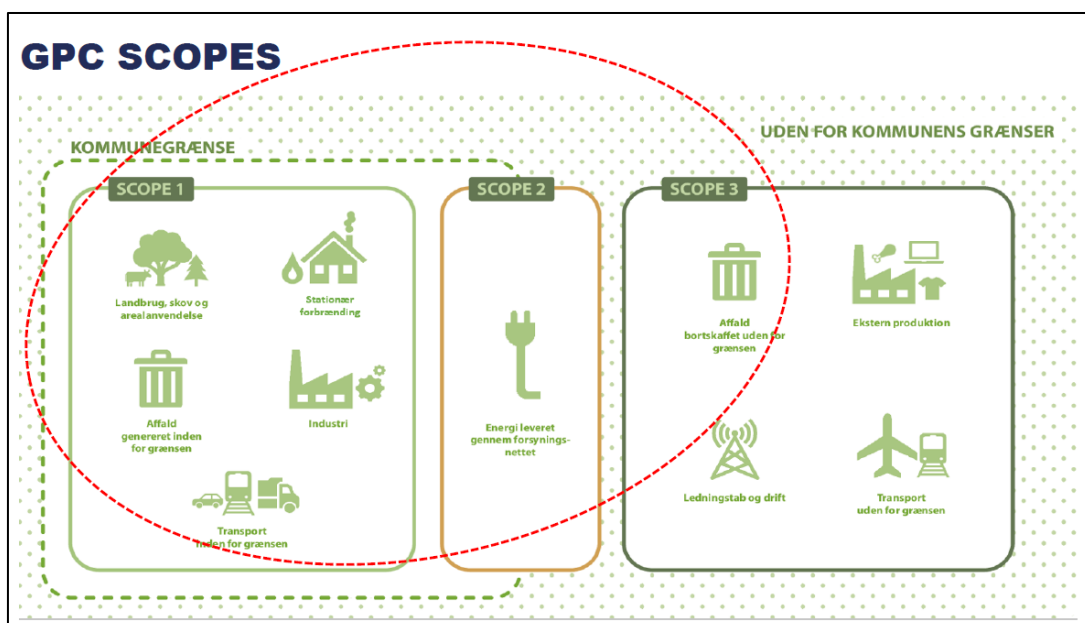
GPC SCOPES

UDEN FOR KOMMUNENS GRÆNSER

KOMMUNEGRÆNSE

SCOPE 1

Landbrug, skov og arealanvendelse

Stationær forbrænding

Affald genereret inden for grænsen

Industri

Transport inden for grænsen

SCOPE 2

Energi leveret gennem forsyningsnettet

SCOPE 3

Affald bortskaffet uden for grænsen

Ekstern produktion

Ledningstab og drift

Transport uden for grænsen